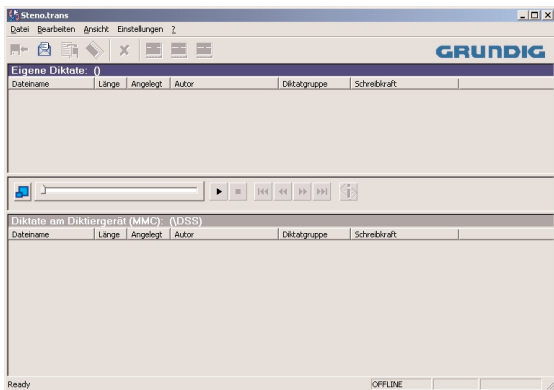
Steno.trans

Datei Bearbeiten Ansicht Einstellungen ?

GRUNDIG

Eigene Diktate: ()

| Dateiname | Länge | Angelegt | Autor | Diktatgruppe | Schreibkraft |
|---|---|---|---|---|---|

Diktate am Diktiergerät (MMC): (\DSS)

| Dateiname | Länge | Angelegt | Autor | Diktatgruppe | Schreibkraft |
|---|---|---|---|---|---|

Ready

OFFLINE